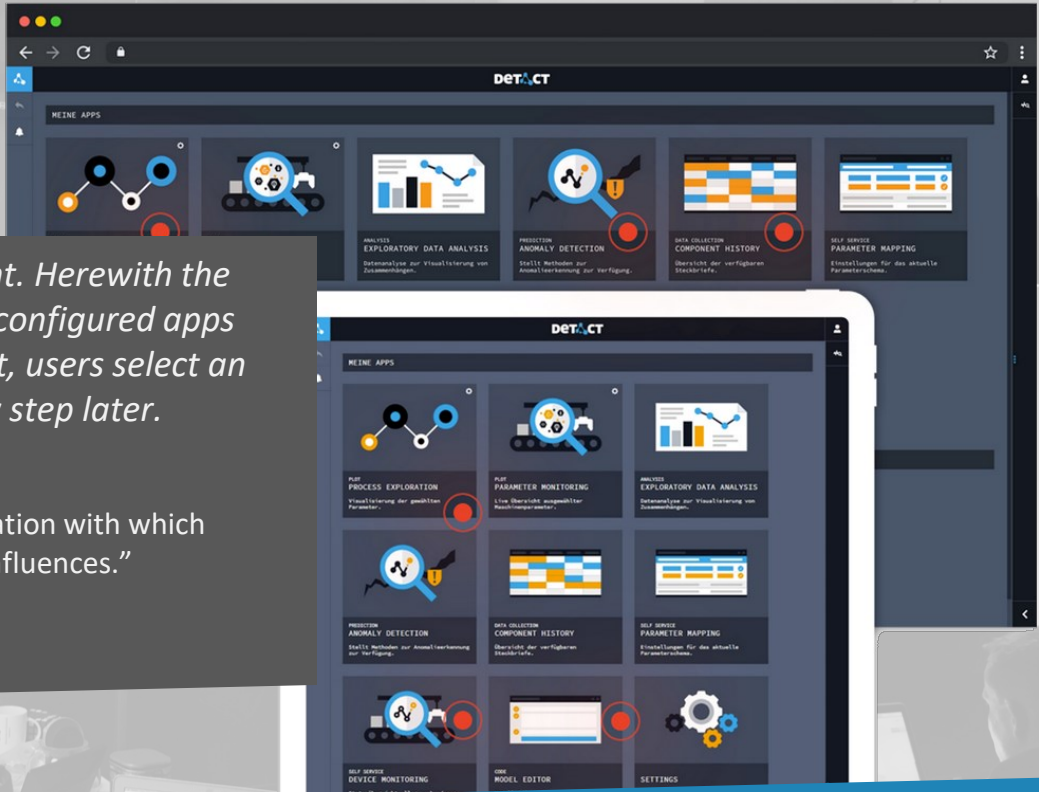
DETACT

MEINE APPS

ANALYSIS
EXPLORATORY DATA ANALYSIS
Datenanalyse zur Visualisierung von Zusammenhängen.

PREDICTION
ANOMALY DETECTION
Stellt Methoden zur Anomalieerkennung zur Verfügung.

DATA COLLECTION
COMPONENT HISTORY
Übersicht der verfügbaren Steckbriefe.

SELF SERVICE
PARAMETER MAPPING
Einstellungen für das aktuelle Parameterschema.

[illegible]t. Herewith the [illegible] configured apps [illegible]t, users select an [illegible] step later.

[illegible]ation with which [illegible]fluences."

DETACT

MEINE APPS

PLOT
PROCESS EXPLORATION
Visualisierung der gewählten Parameter.

PLOT
PARAMETER MONITORING
Live Übersicht ausgewählter Maschinenparameter.

ANALYSIS
EXPLORATORY DATA ANALYSIS
Datenanalyse zur Visualisierung von Zusammenhängen.

PREDICTION
ANOMALY DETECTION
Stellt Methoden zur Anomalieerkennung zur Verfügung.

DATA COLLECTION
COMPONENT HISTORY
Übersicht der verfügbaren Steckbriefe.

SELF SERVICE
PARAMETER MAPPING
Einstellungen für das aktuelle Parameterschema.

SELF SERVICE
DEVICE MONITORING

CODE
MODEL EDITOR

SETTINGS